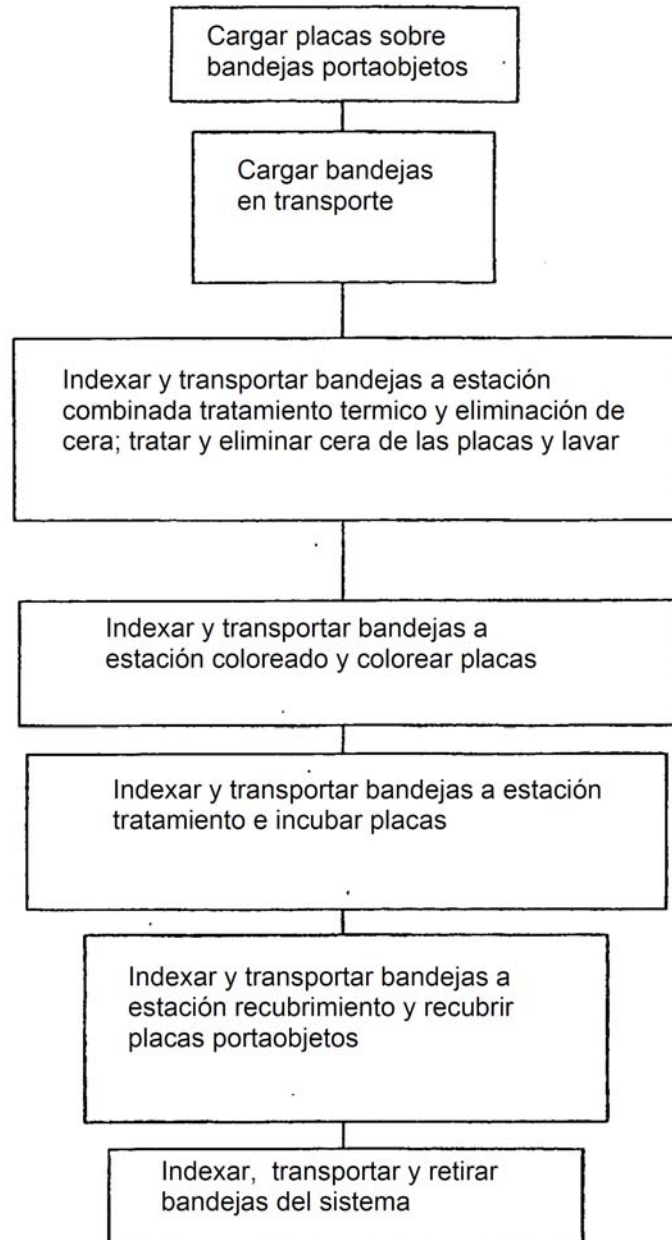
Cargar placas sobre bandejas portaobjetos

Cargar bandejas en transporte

Indexar y transportar bandejas a estación combinada tratamiento termico y eliminación de cera; tratar y eliminar cera de las placas y lavar

Indexar y transportar bandejas a estación coloreado y colorear placas

Indexar y transportar bandejas a estación tratamiento e incubar placas

Indexar y transportar bandejas a estación recubrimiento y recubrir placas portaobjetos

Indexar, transportar y retirar bandejas del sistema